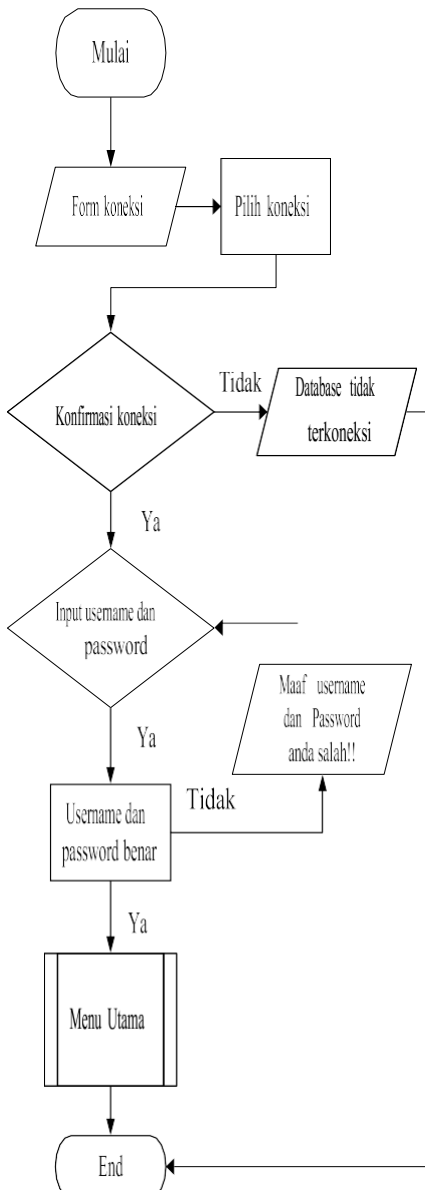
Mulai

Form koneksi

Pilih koneksi

Konfirmasi koneksi

Tidak

Database tidak terkoneksi

Ya

Input username dan password

Ya

Maaf username dan Password anda salah!!

Tidak

Username dan password benar

Ya

Menu Utama

End